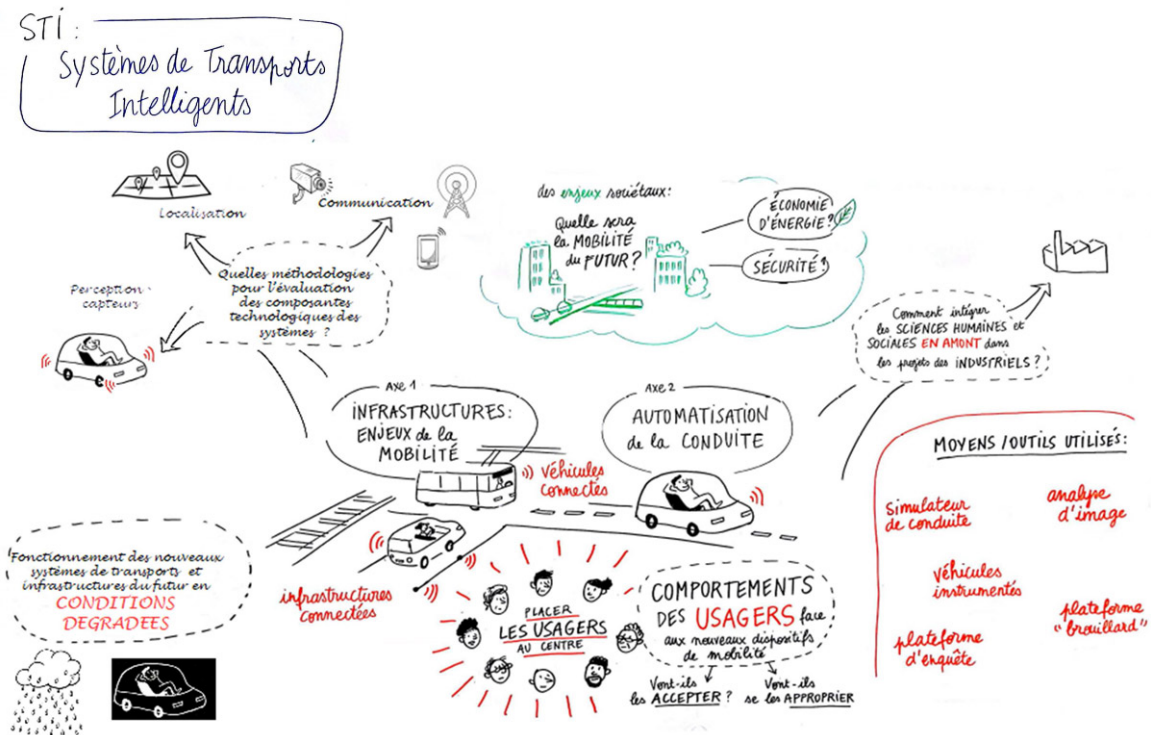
STI :
Systèmes de Transports Intelligents

Localisation

Communication

des enjeux sociétaux:
Quelle sera la MOBILITÉ du FUTUR ?

ÉCONOMIE D'ÉNERGIE ?

SÉCURITÉ ?

Perception : capteurs

Quelles méthodologies pour l'évaluation des composantes technologiques des systèmes ?

Comment intégrer les SCIENCES HUMAINES et SOCIALES EN AMONT dans les projets des INDUSTRIELS ?

Axe 1
INFRASTRUCTURES : ENJEUX de la MOBILITÉ

Axe 2
AUTOMATISATION de la CONDUITE

Véhicules connectés

MOYENS / OUTILS UTILISÉS :

Simulateur de conduite

analyse d'image

véhicules instrumentés

plateforme "brouillard"

plateforme d'enquête

Fonctionnement des nouveaux systèmes de transports et infrastructures du futur en CONDITIONS DEGRADEES

infrastructures connectées

PLACER LES USAGERS AU CENTRE

COMPORTEMENTS DES USAGERS face aux nouveaux dispositifs de mobilité

Vont-ils les ACCEPTER ?

Vont-ils se les APPROPRIER